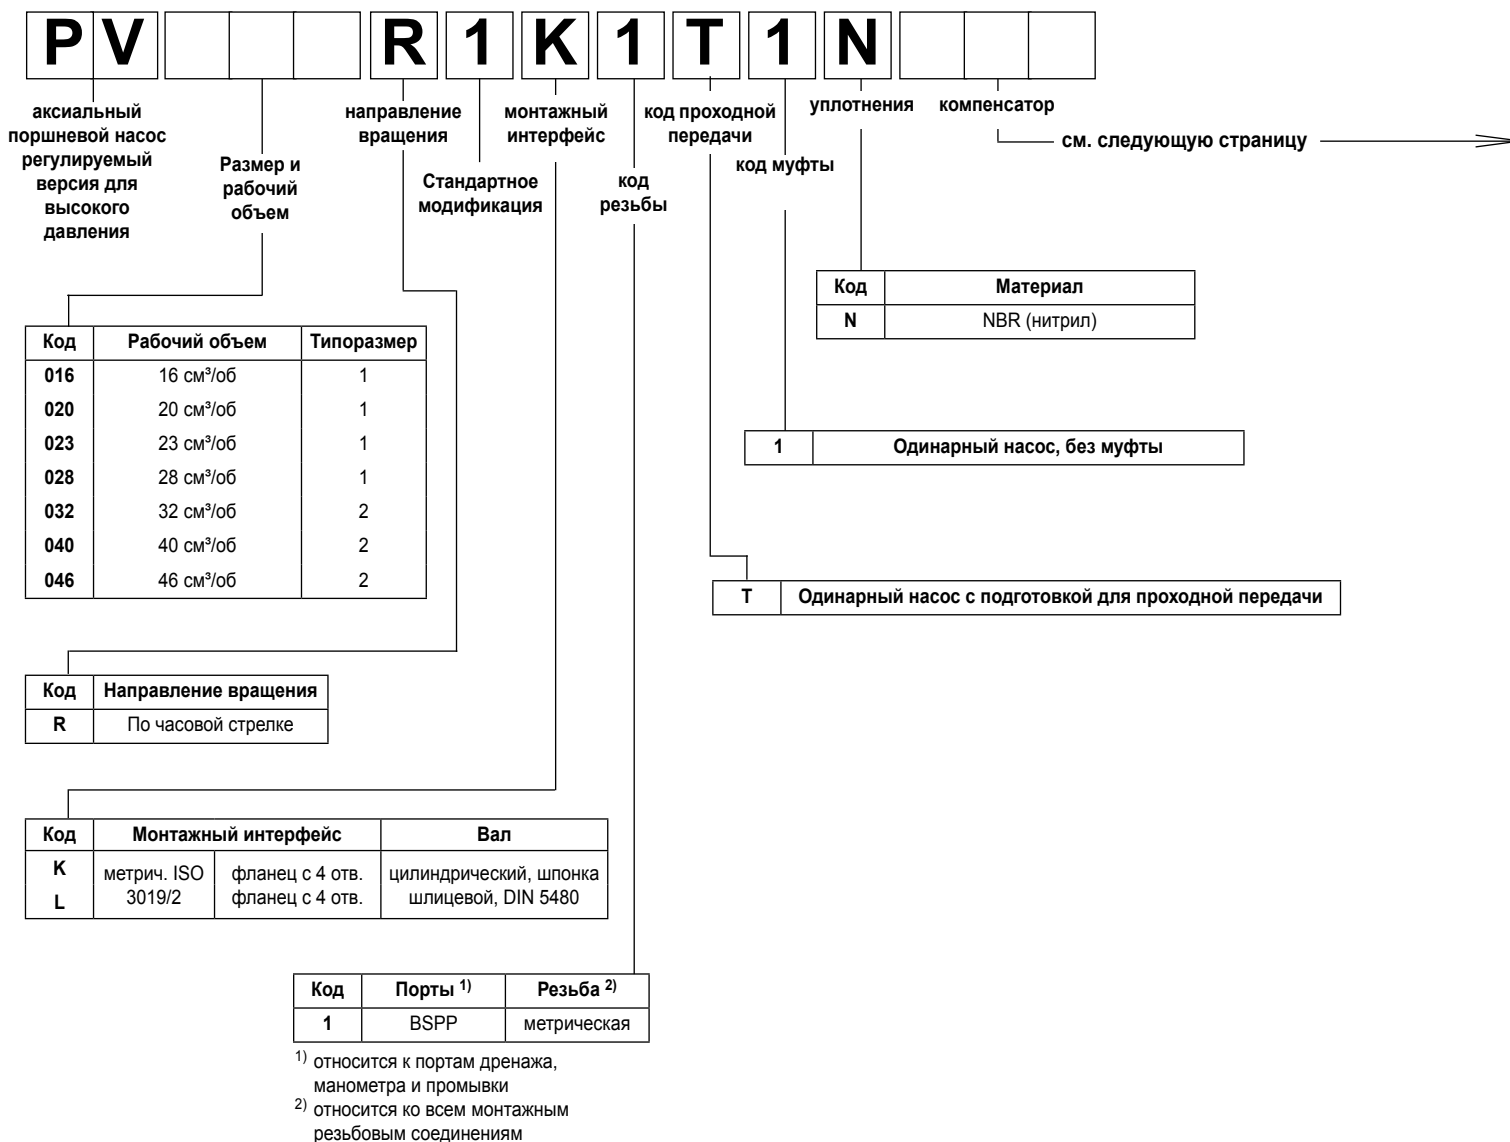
| P | V | | | | R | 1 | K | 1 | T | 1 | N | | |
|---|---|---|---|---|---|---|---|---|---|---|---|---|---|

аксиальный поршневой насос регулируемый версия для высокого давления

Размер и рабочий объем

направление вращения

Стандартное модификация

монтажный интерфейс

код резьбы

код проходной передачи

код муфты

уплотнения

компенсатор

см. следующую страницу

| Код | Материал |
|---|---|
| N | NBR (нитрил) |

| 1 | Одинарный насос, без муфты |
|---|---|

| T | Одинарный насос с подготовкой для проходной передачи |
|---|---|

| Код | Рабочий объем | Типоразмер |
|---|---|---|
| 016 | 16 см³/об | 1 |
| 020 | 20 см³/об | 1 |
| 023 | 23 см³/об | 1 |
| 028 | 28 см³/об | 1 |
| 032 | 32 см³/об | 2 |
| 040 | 40 см³/об | 2 |
| 046 | 46 см³/об | 2 |

| Код | Направление вращения |
|---|---|
| R | По часовой стрелке |

| Код | Монтажный интерфейс | | Вал |
|---|---|---|---|
| K | метрич. ISO 3019/2 | фланец с 4 отв. | цилиндрический, шпонка |
| L | | фланец с 4 отв. | шлицевой, DIN 5480 |

| Код | Порты $^{1)}$ | Резьба $^{2)}$ |
|---|---|---|
| 1 | BSPP | метрическая |

$^{1)}$ относится к портам дренажа, манометра и промывки
$^{2)}$ относится ко всем монтажным резьбовым соединениям